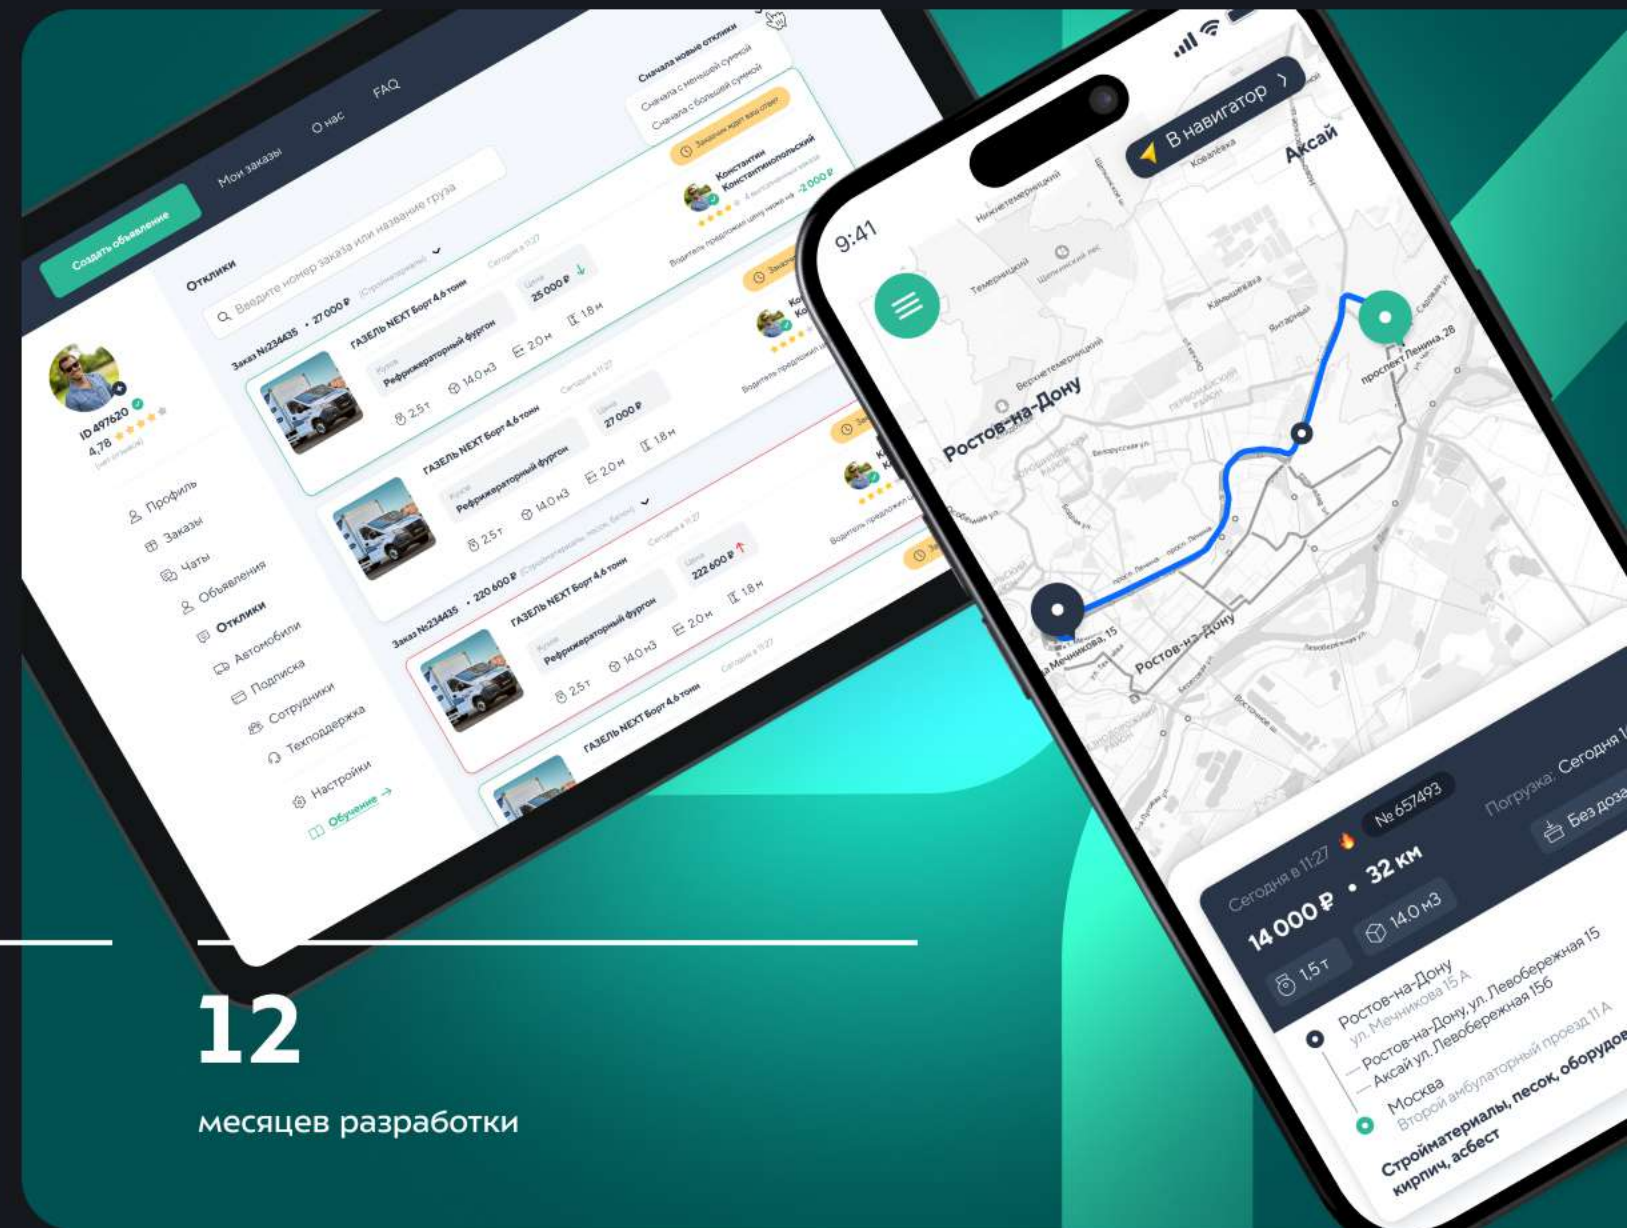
Создать объявление

Мои заказы

О нас

FAQ

ID 497620

4,78

Профиль

Заказы

Чаты

Объявления

Отклики

Автомобили

Подписка

Сотрудники

Техподдержка

Настройки

Обучение →

Отклики

Введите номер заказа или название груза

Сначала новые отклики

Сначала с меньшей суммой

Сначала с большей суммой

Заказ №234435 • 27 000 ₽

ГАЗЕЛЬ NEXT Борт 4,6 тонн

Рефрижераторный фургон

2,5 т

14,0 м3

2,0 м

1,8 м

Цена

25 000 ₽

Константин Константинопольский

-2 000 ₽

ГАЗЕЛЬ NEXT Борт 4,6 тонн

Рефрижераторный фургон

2,5 т

14,0 м3

2,0 м

1,8 м

Цена

27 000 ₽

Заказ №234435 • 220 600 ₽

ГАЗЕЛЬ NEXT Борт 4,6 тонн

Рефрижераторный фургон

2,5 т

14,0 м3

2,0 м

1,8 м

Цена

222 600 ₽

ГАЗЕЛЬ NEXT Борт 4,6 тонн

9:41

В навигатор

Аксай

Ростов-на-Дону

проспект Ленина, 28

Мечникова, 15

Ростов-на-Дону

Сегодня в 11:27

№ 657493

Погрузка: Сегодня 1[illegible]

Без доза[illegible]

14 000 ₽ • 32 км

1,5 т

14,0 м3

Ростов-на-Дону
ул. Мечникова 15 А

Ростов-на-Дону, ул. Левобережная 15

Аксай ул. Левобережная 156

Москва
Второй амбулаторный проезд 11 А

Стройматериалы, песок, оборудо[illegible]
кирпич, асбест

12

месяцев разработки